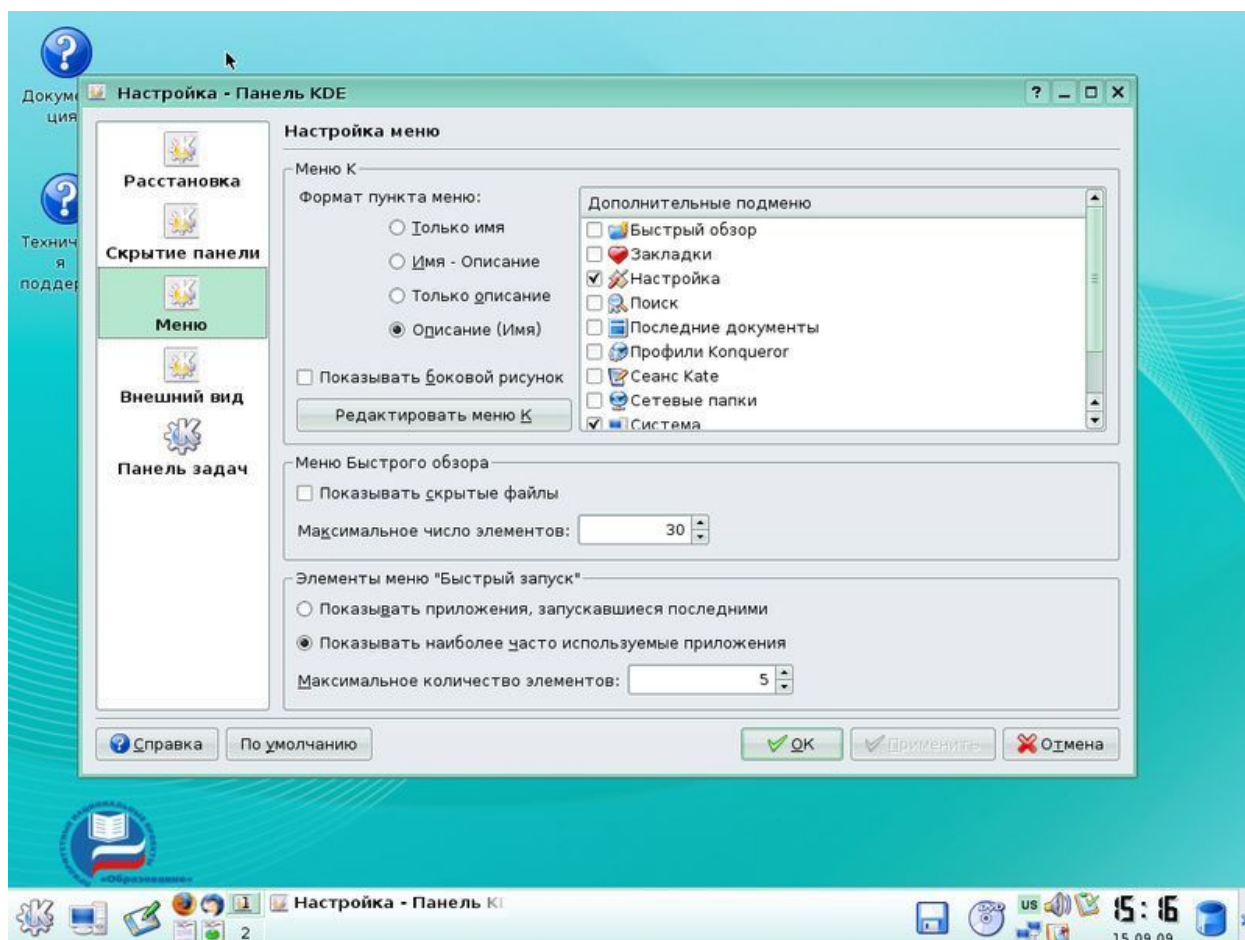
Докуме ция

Технич я поддер

Настройка - Панель KDE

? _ □ X

Расстановка

Скрытие панели

Меню

Внешний вид

Панель задач

Настройка меню

Меню K

Формат пункта меню:

○ Только имя

○ Имя - Описание

○ Только описание

◉ Описание (Имя)

☐ Показывать боковой рисунок

Редактировать меню K

Дополнительные подменю

☐ Быстрый обзор
☐ Закладки
☑ Настройка
☐ Поиск
☐ Последние документы
☐ Профили Konqueror
☐ Сеанс Kate
☐ Сетевые папки
☑ Система

Меню Быстрого обзора

☐ Показывать скрытые файлы

Максимальное число элементов: 30

Элементы меню "Быстрый запуск"

○ Показывать приложения, запускавшиеся последними

◉ Показывать наиболее часто используемые приложения

Максимальное количество элементов: 5

Справка

По умолчанию

OK

Применить

Отмена

«Образование»

1 2

Настройка - Панель K

US

15:16

15.09.09